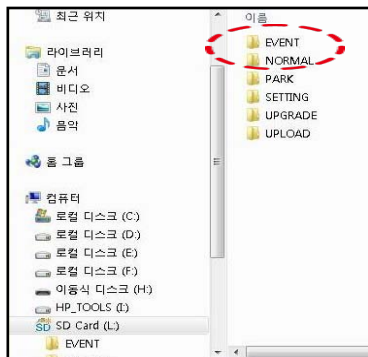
최근 위치

라이브러리
문서
비디오
사진
음악

홈 그룹

컴퓨터
로컬 디스크 (C:)
로컬 디스크 (D:)
로컬 디스크 (E:)
로컬 디스크 (F:)
이동식 디스크 (H:)
HP_TOOLS (I:)
SD Card (L:)
EVENT

이름
EVENT
NORMAL
PARK
SETTING
UPGRADE
UPLOAD